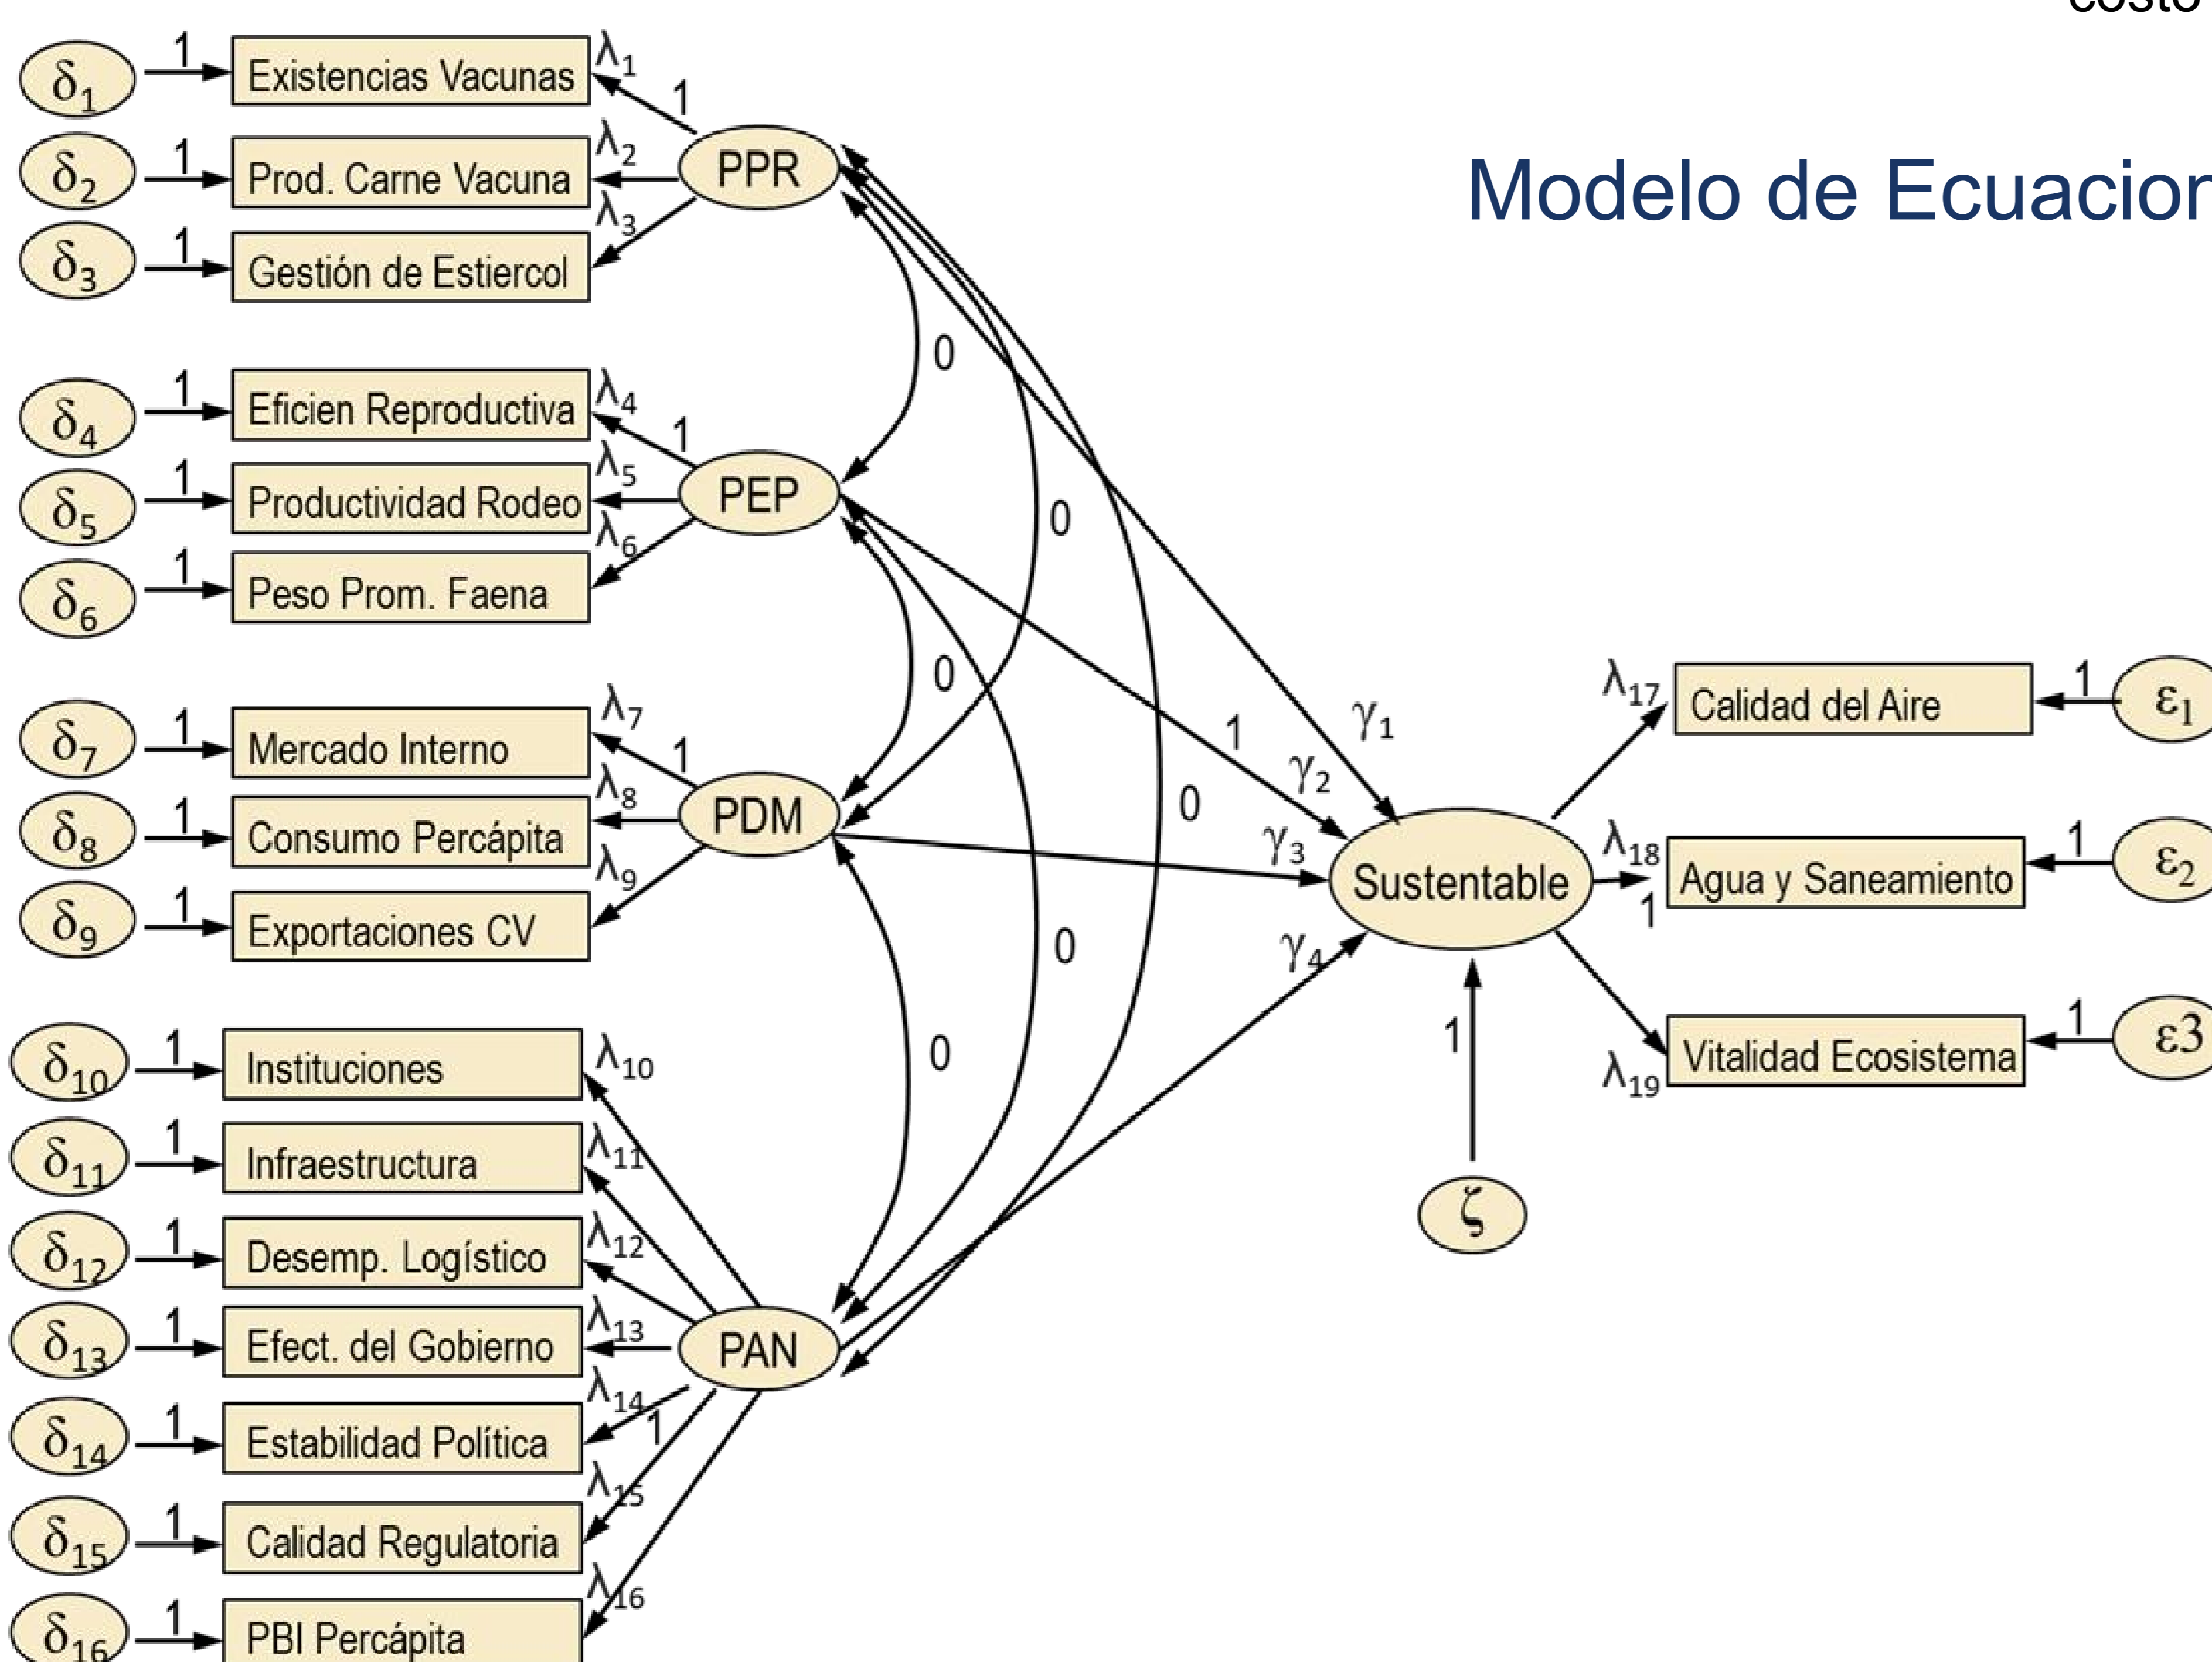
costo

Modelo de Ecuacion

$\delta_1$ 1 Existencias Vacunas $\lambda_1$ 1
$\delta_2$ 1 Prod. Carne Vacuna $\lambda_2$ PPR
$\delta_3$ 1 Gestión de Estiercol $\lambda_3$

$\delta_4$ 1 Eficien Reproductiva $\lambda_4$ 1
$\delta_5$ 1 Productividad Rodeo $\lambda_5$ PEP
$\delta_6$ 1 Peso Prom. Faena $\lambda_6$

$\delta_7$ 1 Mercado Interno $\lambda_7$ 1
$\delta_8$ 1 Consumo Percápita $\lambda_8$ PDM
$\delta_9$ 1 Exportaciones CV $\lambda_9$

$\delta_{10}$ 1 Instituciones $\lambda_{10}$
$\delta_{11}$ 1 Infraestructura $\lambda_{11}$
$\delta_{12}$ 1 Desemp. Logístico $\lambda_{12}$
$\delta_{13}$ 1 Efect. del Gobierno $\lambda_{13}$ PAN
$\delta_{14}$ 1 Estabilidad Política $\lambda_{14}$ 1
$\delta_{15}$ 1 Calidad Regulatoria $\lambda_{15}$
$\delta_{16}$ 1 PBI Percápita $\lambda_{16}$

0 0 0 0 0 0

1 $\gamma_1$ $\gamma_2$ $\gamma_3$ $\gamma_4$

Sustentable

1 $\zeta$

$\lambda_{17}$ Calidad del Aire 1 $\varepsilon_1$
$\lambda_{18}$ 1 Agua y Saneamiento 1 $\varepsilon_2$
$\lambda_{19}$ Vitalidad Ecosistema 1 $\varepsilon3$